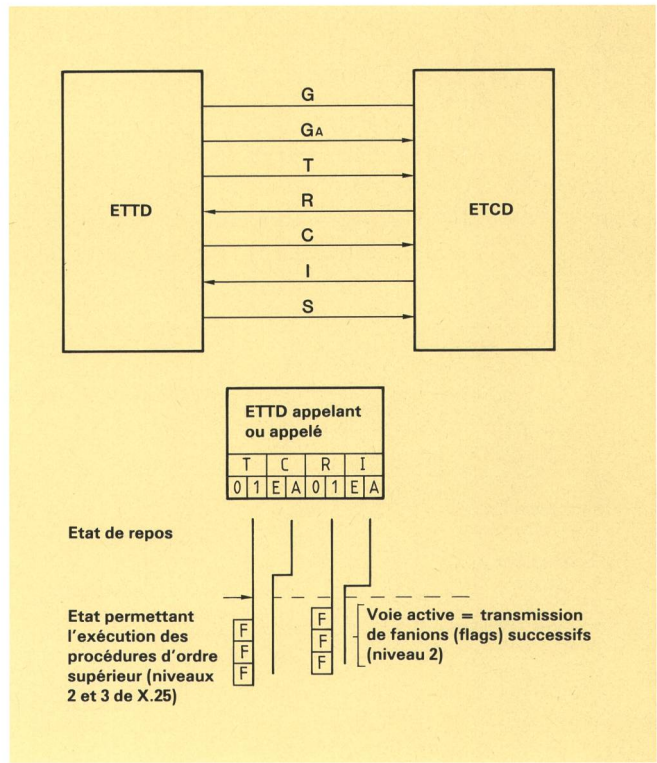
ETTD

G
$G_A$
T
R
C
I
S

ETCD

ETTD appelant ou appelé

| T | | C | | R | | I | |
|---|---|---|---|---|---|---|---|
| 0 | 1 | E | A | 0 | 1 | E | A |

Etat de repos

Etat permettant l'exécution des procédures d'ordre supérieur (niveaux 2 et 3 de X.25)

F
F
F

F
F
F

Voie active = transmission de fanions (flags) successifs (niveau 2)